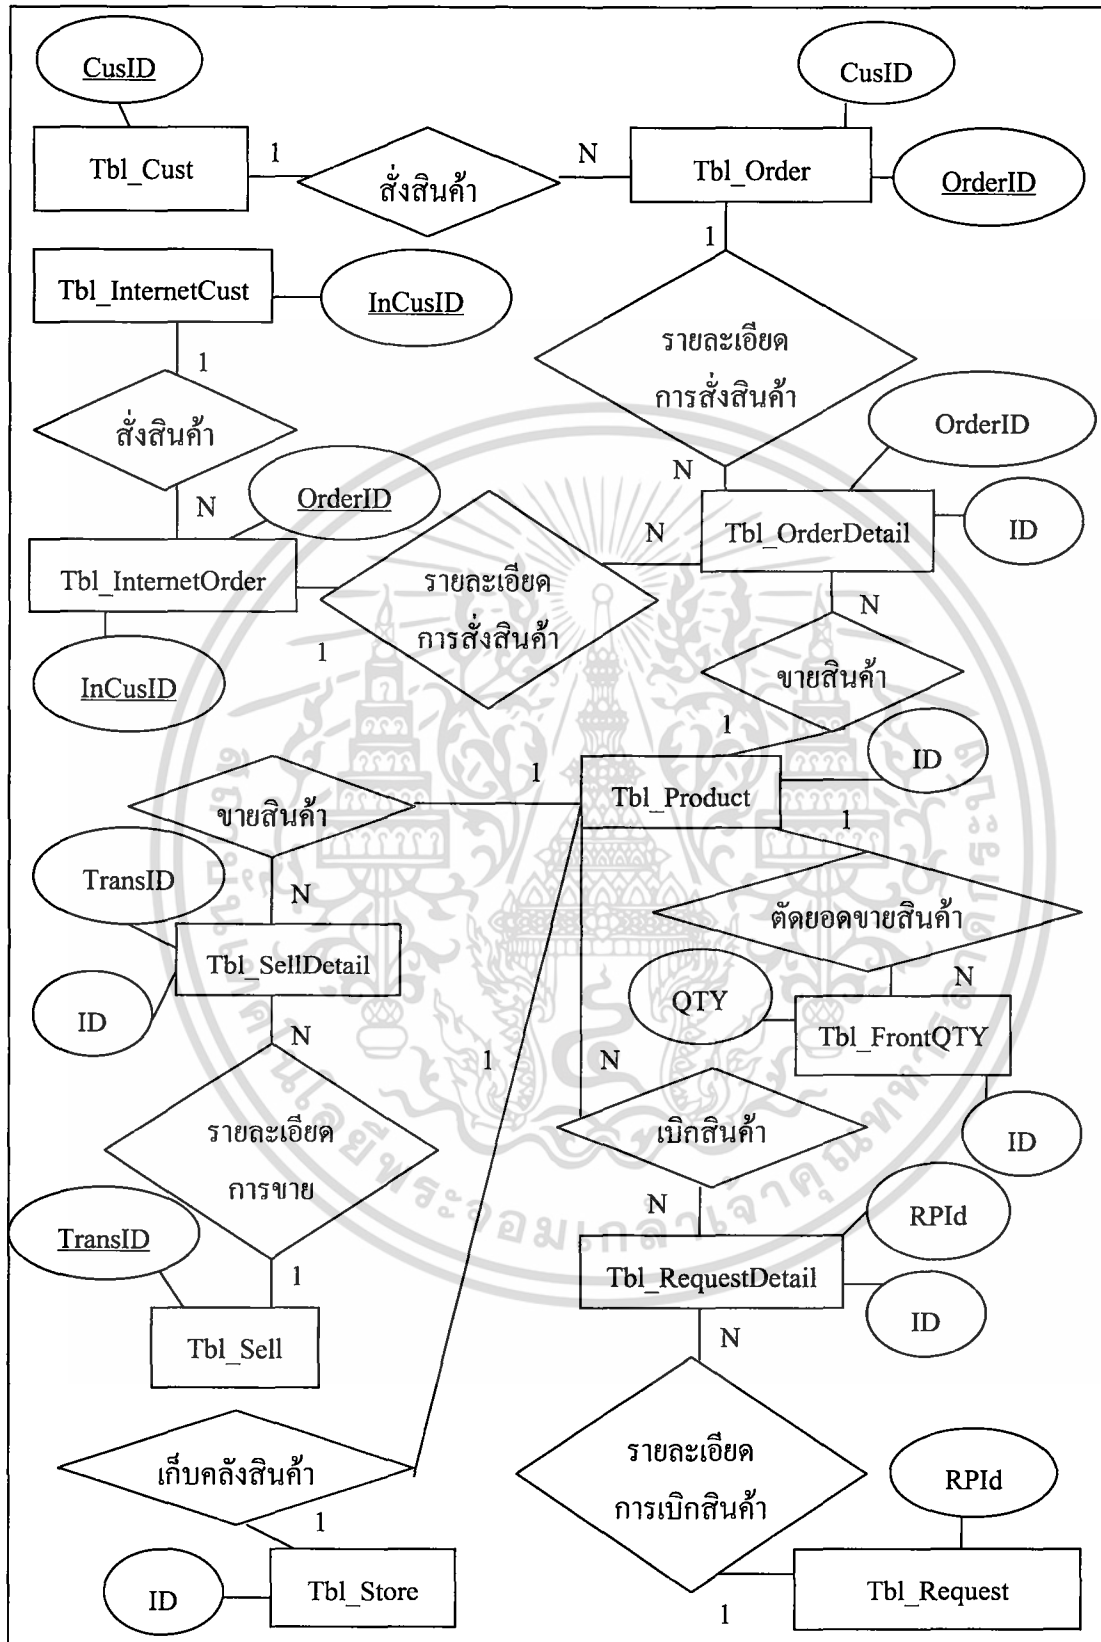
CusID

Tbl_Cust

1

สั่งสินค้า

N

Tbl_Order

CusID

OrderID

1

Tbl_InternetCust

InCusID

1

สั่งสินค้า

รายละเอียด การสั่งสินค้า

OrderID

N

N

OrderID

N

Tbl_OrderDetail

ID

Tbl_InternetOrder

รายละเอียด การสั่งสินค้า

N

1

ขายสินค้า

InCusID

1

ID

1

Tbl_Product

ขายสินค้า

1

TransID

N

ตัดยอดขายสินค้า

Tbl_SellDetail

N

ID

QTY

Tbl_FrontQTY

N

1

N

เบิกสินค้า

รายละเอียด การขาย

ID

N

RPId

TransID

1

Tbl_RequestDetail

ID

Tbl_Sell

N

รายละเอียด การเบิกสินค้า

RPId

เก็บคลังสินค้า

1

ID

Tbl_Store

Tbl_Request

1